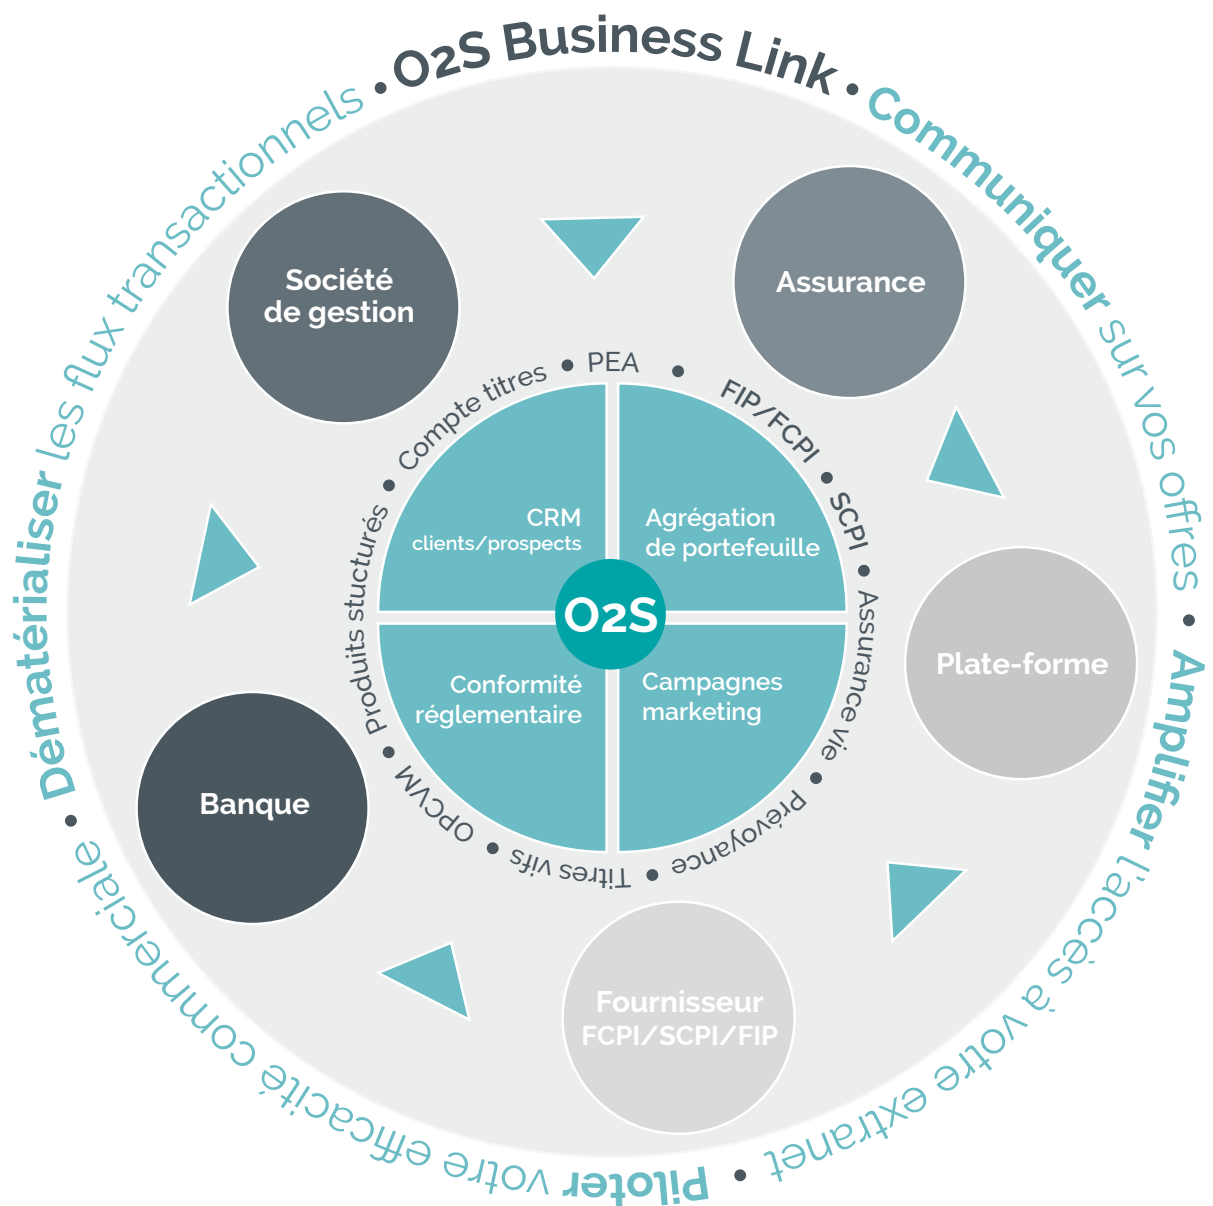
O2S Business Link • Communiquer sur vos offres • Amplifier l'accès à votre extranet • Piloter votre efficacité commerciale • Dématérialiser les flux transactionnels •

Société de gestion

Assurance

Plate-forme

Fournisseur FCPI/SCPI/FIP

Banque

PEA • FIP/FCPI • SCPI • Assurance vie • Prévoyance • Titres vifs • OPCVM • Produits stucturés • Compte titres •

CRM clients/prospects

Agrégation de portefeuille

O2S

Conformité réglementaire

Campagnes marketing